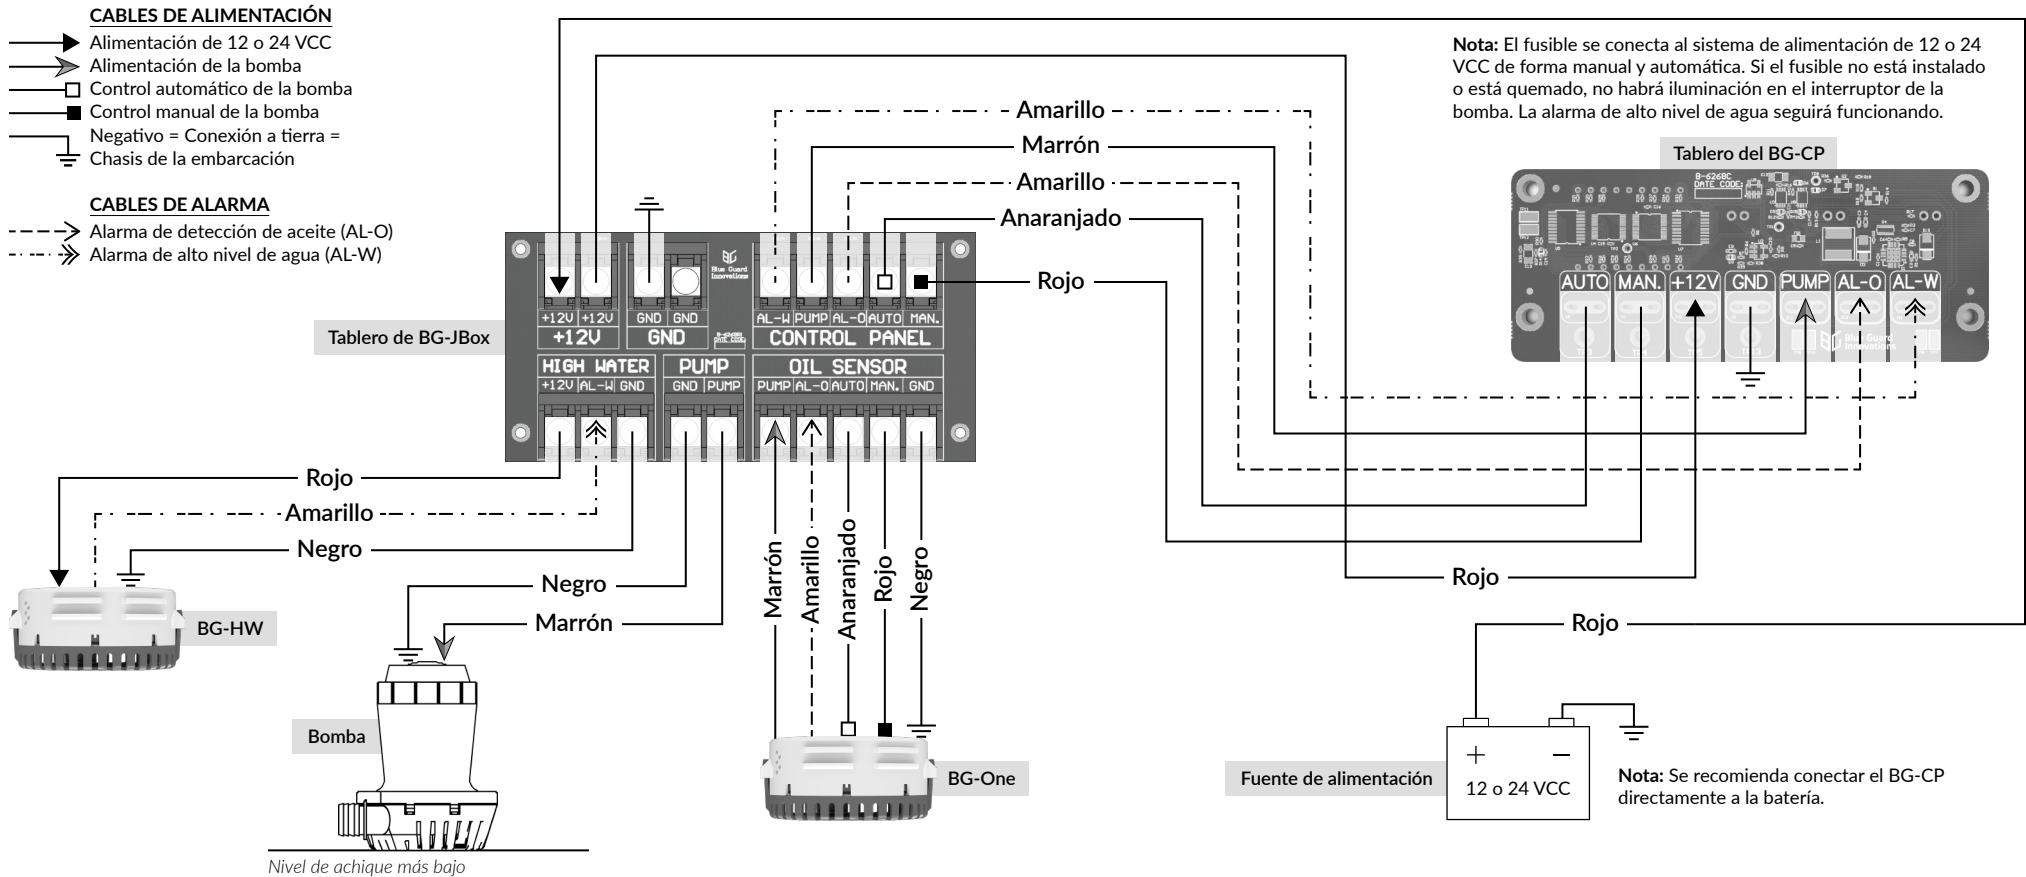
CABLES DE ALIMENTACIÓN
Alimentación de 12 o 24 VCC
Alimentación de la bomba
Control automático de la bomba
Control manual de la bomba
Negativo = Conexión a tierra = Chasis de la embarcación

CABLES DE ALARMA
Alarma de detección de aceite (AL-O)
Alarma de alto nivel de agua (AL-W)

Nota: El fusible se conecta al sistema de alimentación de 12 o 24 VCC de forma manual y automática. Si el fusible no está instalado o está quemado, no habrá iluminación en el interruptor de la bomba. La alarma de alto nivel de agua seguirá funcionando.

Amarillo
Marrón
Amarillo
Anaranjado
Rojo

Tablero del BG-CP

AUTO MAN. +12V GND PUMP AL-O AL-W

Tablero de BG-JBox

Blue Guard Innovations
+12V +12V GND GND AL-W PUMP AL-O AUTO MAN.
+12V GND CONTROL PANEL
HIGH WATER PUMP OIL SENSOR
+12V AL-W GND GND PUMP PUMP AL-O AUTO MAN. GND

Rojo
Amarillo
Negro
Negro
Marrón
Marrón Amarillo Anaranjado Rojo Negro
Rojo
Rojo

BG-HW
Bomba
BG-One
Nivel de achique más bajo

Fuente de alimentación
+ −
12 o 24 VCC

Nota: Se recomienda conectar el BG-CP directamente a la batería.